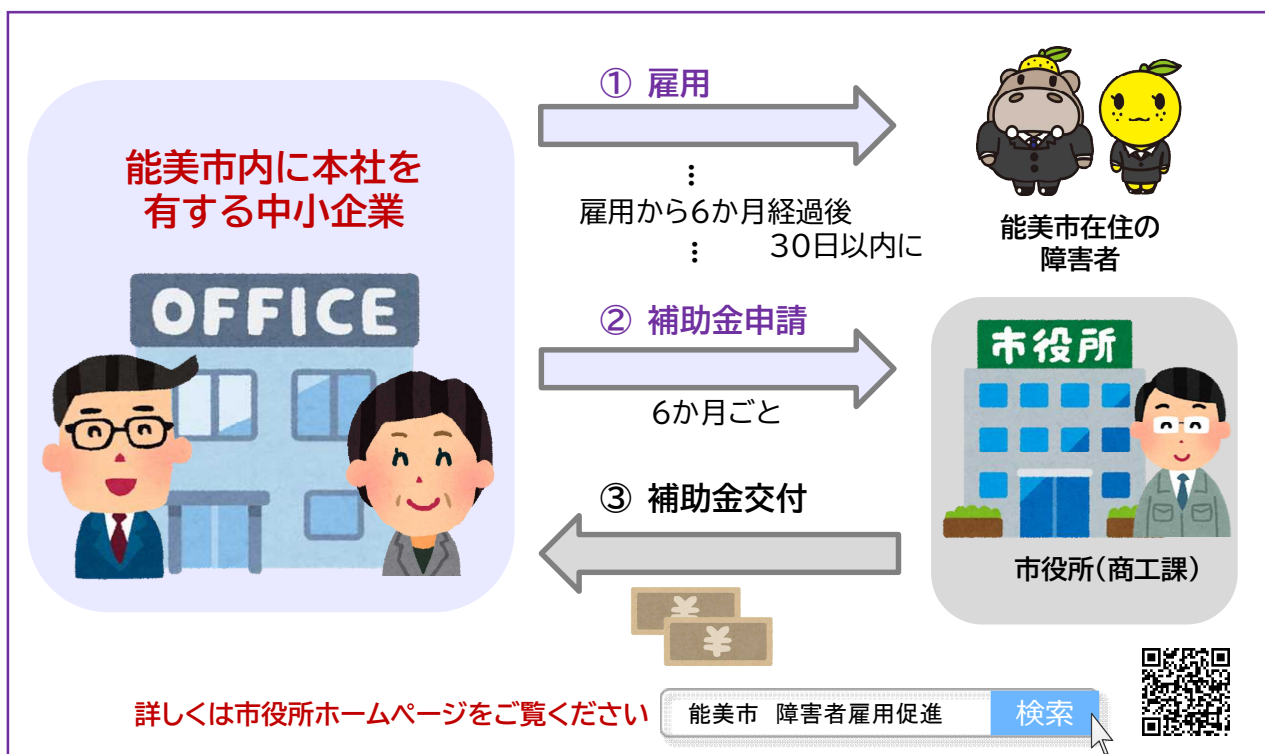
能美市内に本社を有する中小企業

OFFICE

① 雇用

雇用から6か月経過後 30日以内に

能美市在住の障害者

② 補助金申請

6か月ごと

市役所

③ 補助金交付

¥

¥

市役所(商工課)

詳しくは市役所ホームページをご覧ください

能美市 障害者雇用促進

検索